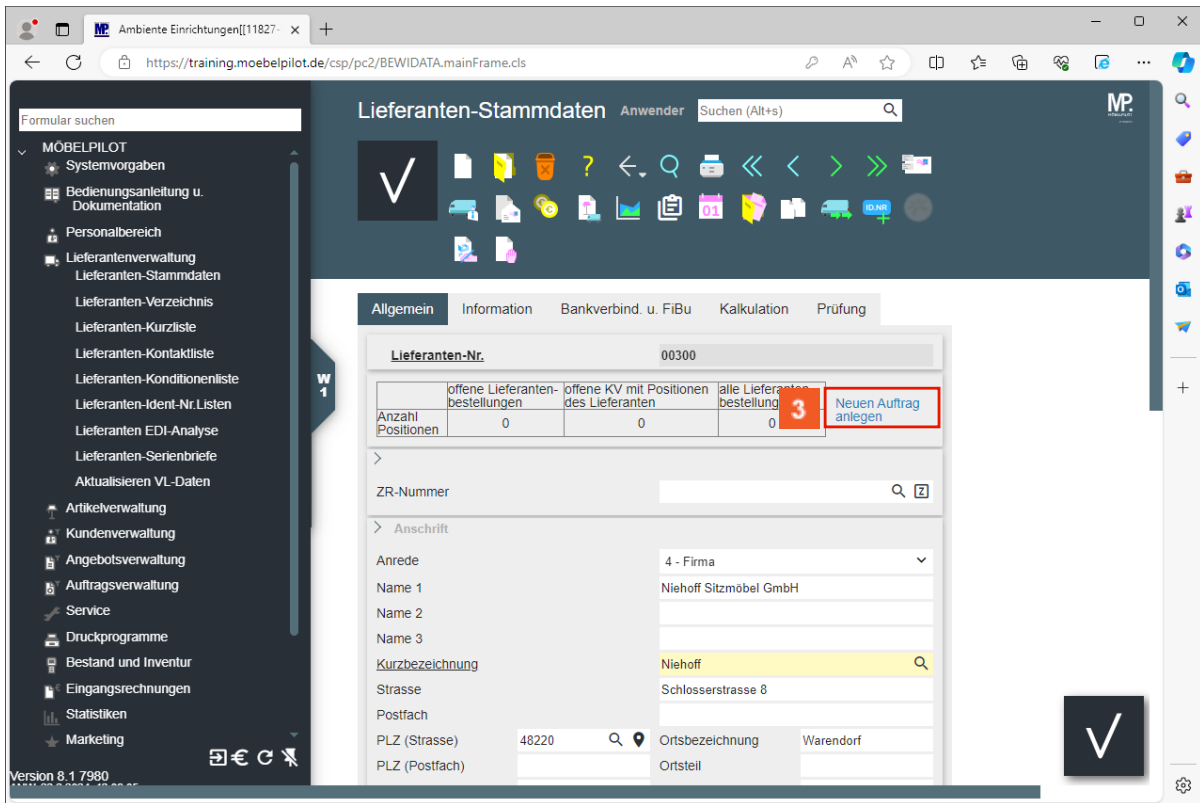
Ambiente Einrichtungen[[11827-

https://training.moebelpilot.de/csp/pc2/BEWIDATA.mainFrame.cls

Formular suchen

MÖBELPILOT
Systemvorgaben
Bedienungsanleitung u. Dokumentation
Personalbereich
Lieferantenverwaltung
Lieferanten-Stammdaten
Lieferanten-Verzeichnis
Lieferanten-Kurzliste
Lieferanten-Kontaktliste
Lieferanten-Konditionenliste
Lieferanten-Ident-Nr.Listen
Lieferanten EDI-Analyse
Lieferanten-Serienbriefe
Aktualisieren VL-Daten
Artikelverwaltung
Kundenverwaltung
Angebotsverwaltung
Auftragsverwaltung
Service
Druckprogramme
Bestand und Inventur
Eingangsrechnungen
Statistiken
Marketing

Version 8.1 7980

W 1

Lieferanten-Stammdaten Anwender Suchen (Alt+s)

MP.

ID.NR

01

Allgemein | Information | Bankverbind. u. FiBu | Kalkulation | Prüfung

Lieferanten-Nr. 00300

| | offene Lieferanten-bestellungen | offene KV mit Positionen des Lieferanten | alle Lieferanten-bestellung |
|---|---|---|---|
| Anzahl Positionen | 0 | 0 | 0 |

3

Neuen Auftrag anlegen

ZR-Nummer

Anschrift

Anrede 4 - Firma
Name 1 Niehoff Sitzmöbel GmbH
Name 2
Name 3
Kurzbezeichnung Niehoff
Strasse Schlosserstrasse 8
Postfach
PLZ (Strasse) 48220 Ortsbezeichnung Warendorf
PLZ (Postfach) Ortsteil